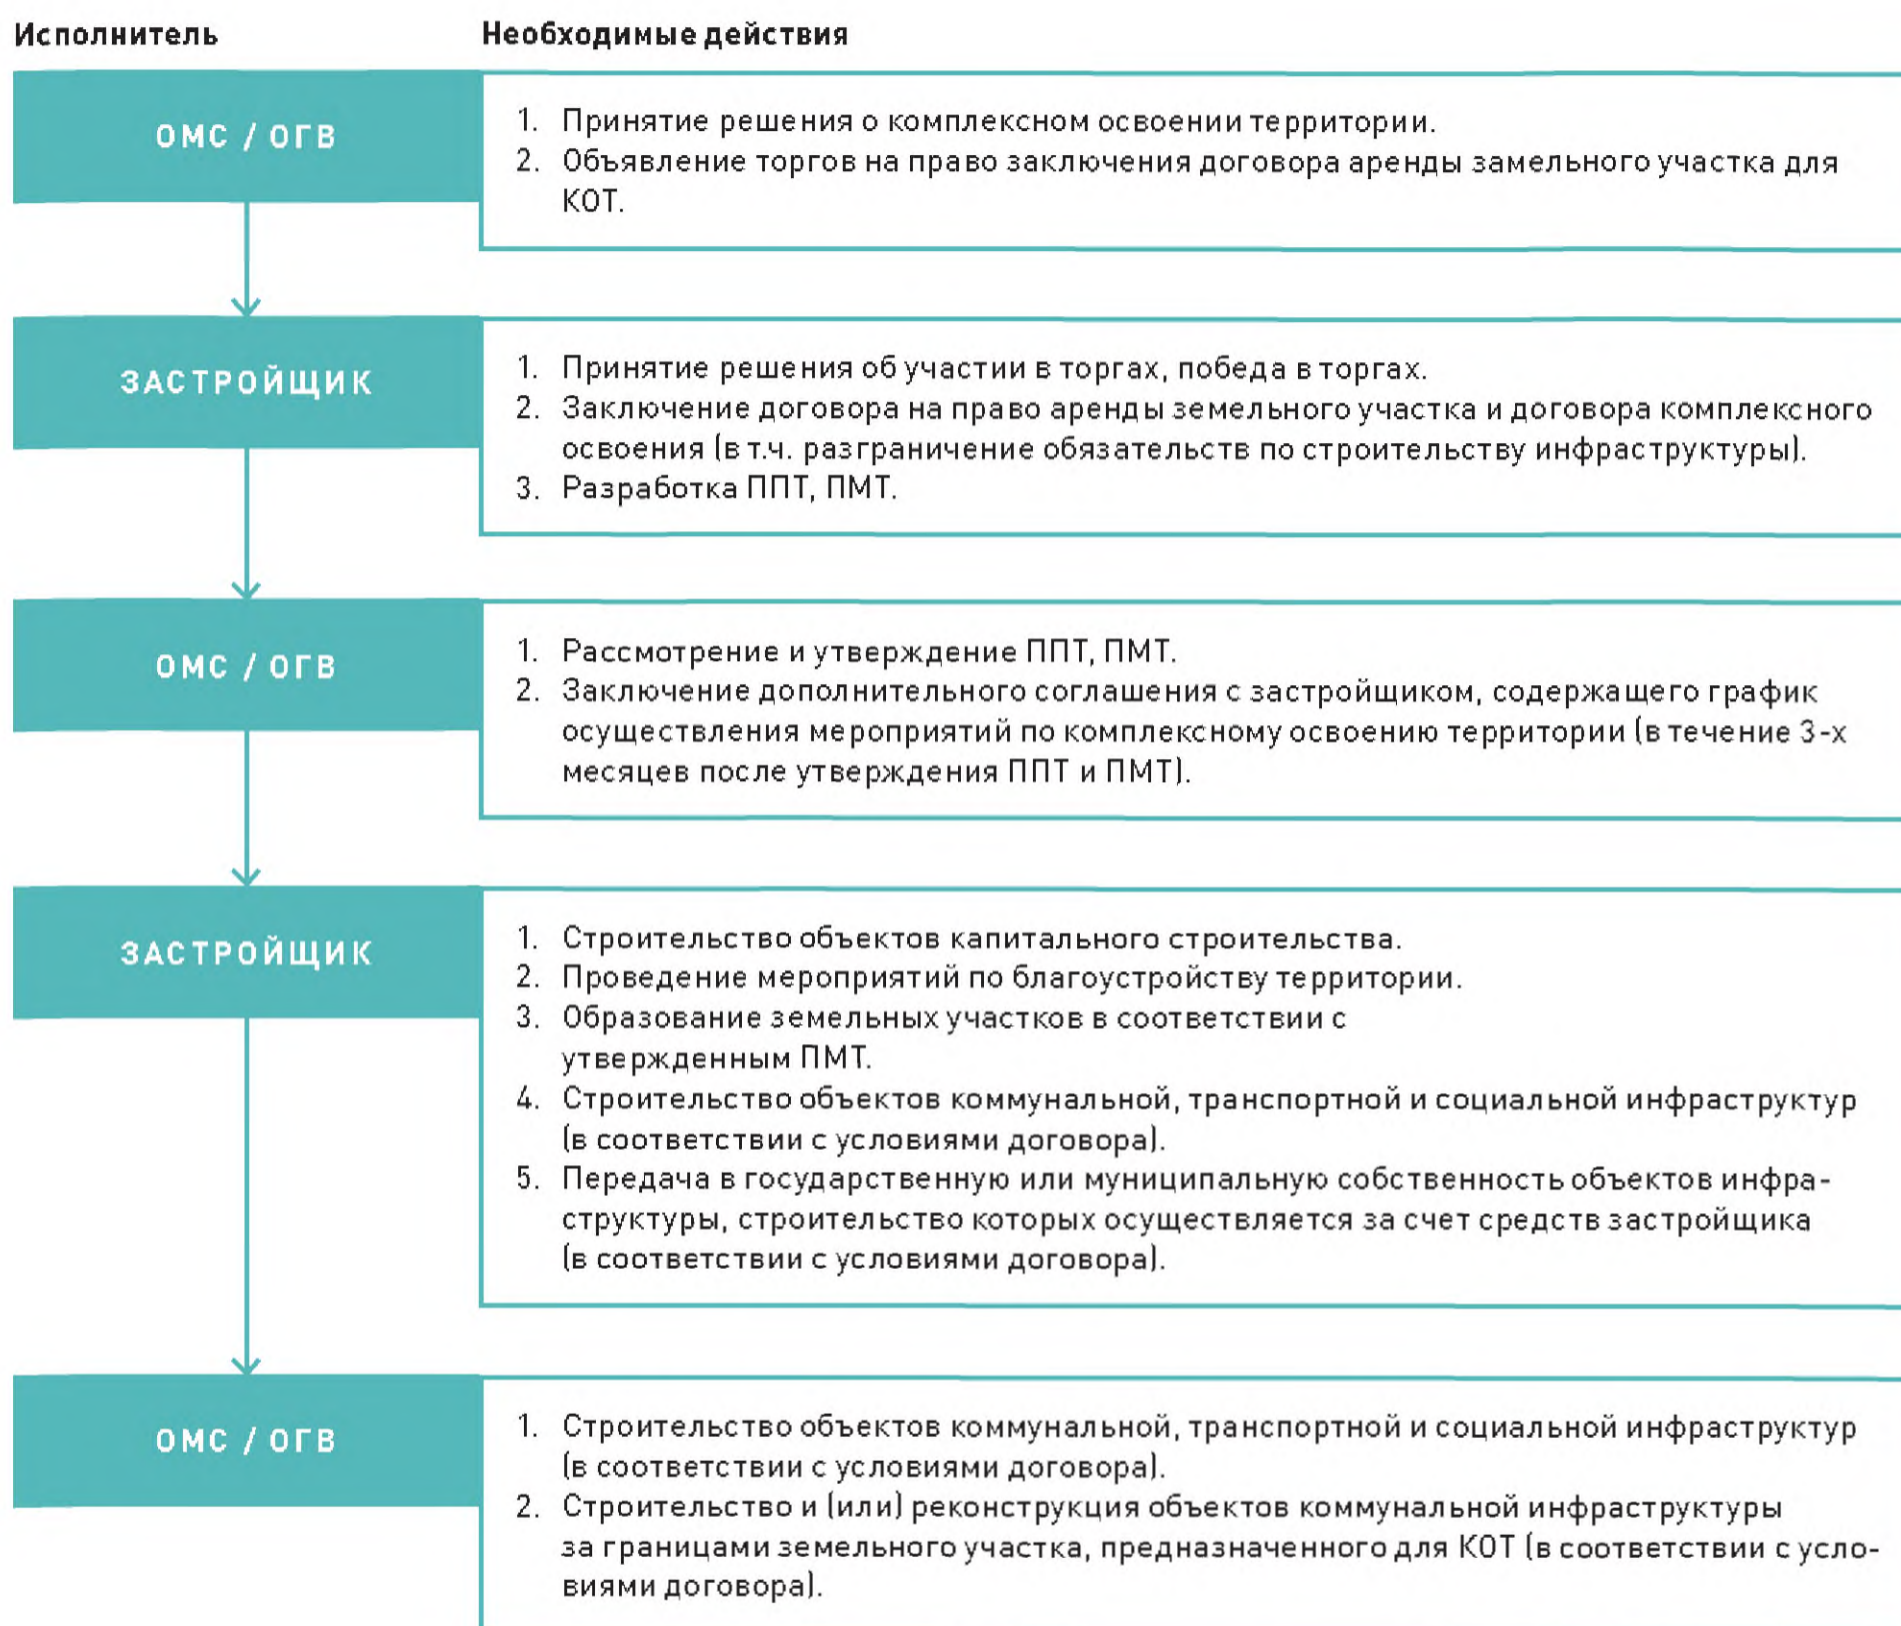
Исполнитель

Необходимые действия

ОМС / ОГВ

1. Принятие решения о комплексном освоении территории.
2. Объявление торгов на право заключения договора аренды замельного участка для КОТ.

ЗАСТРОЙЩИК

1. Принятие решения об участии в торгах, победа в торгах.
2. Заключение договора на право аренды земельного участка и договора комплексного освоения (в т.ч. разграничение обязательств по строительству инфраструктуры).
3. Разработка ППТ, ПМТ.

ОМС / ОГВ

1. Рассмотрение и утверждение ППТ, ПМТ.
2. Заключение дополнительного соглашения с застройщиком, содержащего график осуществления мероприятий по комплексному освоению территории (в течение 3-х месяцев после утверждения ППТ и ПМТ).

ЗАСТРОЙЩИК

1. Строительство объектов капитального строительства.
2. Проведение мероприятий по благоустройству территории.
3. Образование земельных участков в соответствии с утвержденным ПМТ.
4. Строительство объектов коммунальной, транспортной и социальной инфраструктур (в соответствии с условиями договора).
5. Передача в государственную или муниципальную собственность объектов инфраструктуры, строительство которых осуществляется за счет средств застройщика (в соответствии с условиями договора).

ОМС / ОГВ

1. Строительство объектов коммунальной, транспортной и социальной инфраструктур (в соответствии с условиями договора).
2. Строительство и (или) реконструкция объектов коммунальной инфраструктуры за границами земельного участка, предназначенного для КОТ (в соответствии с условиями договора).